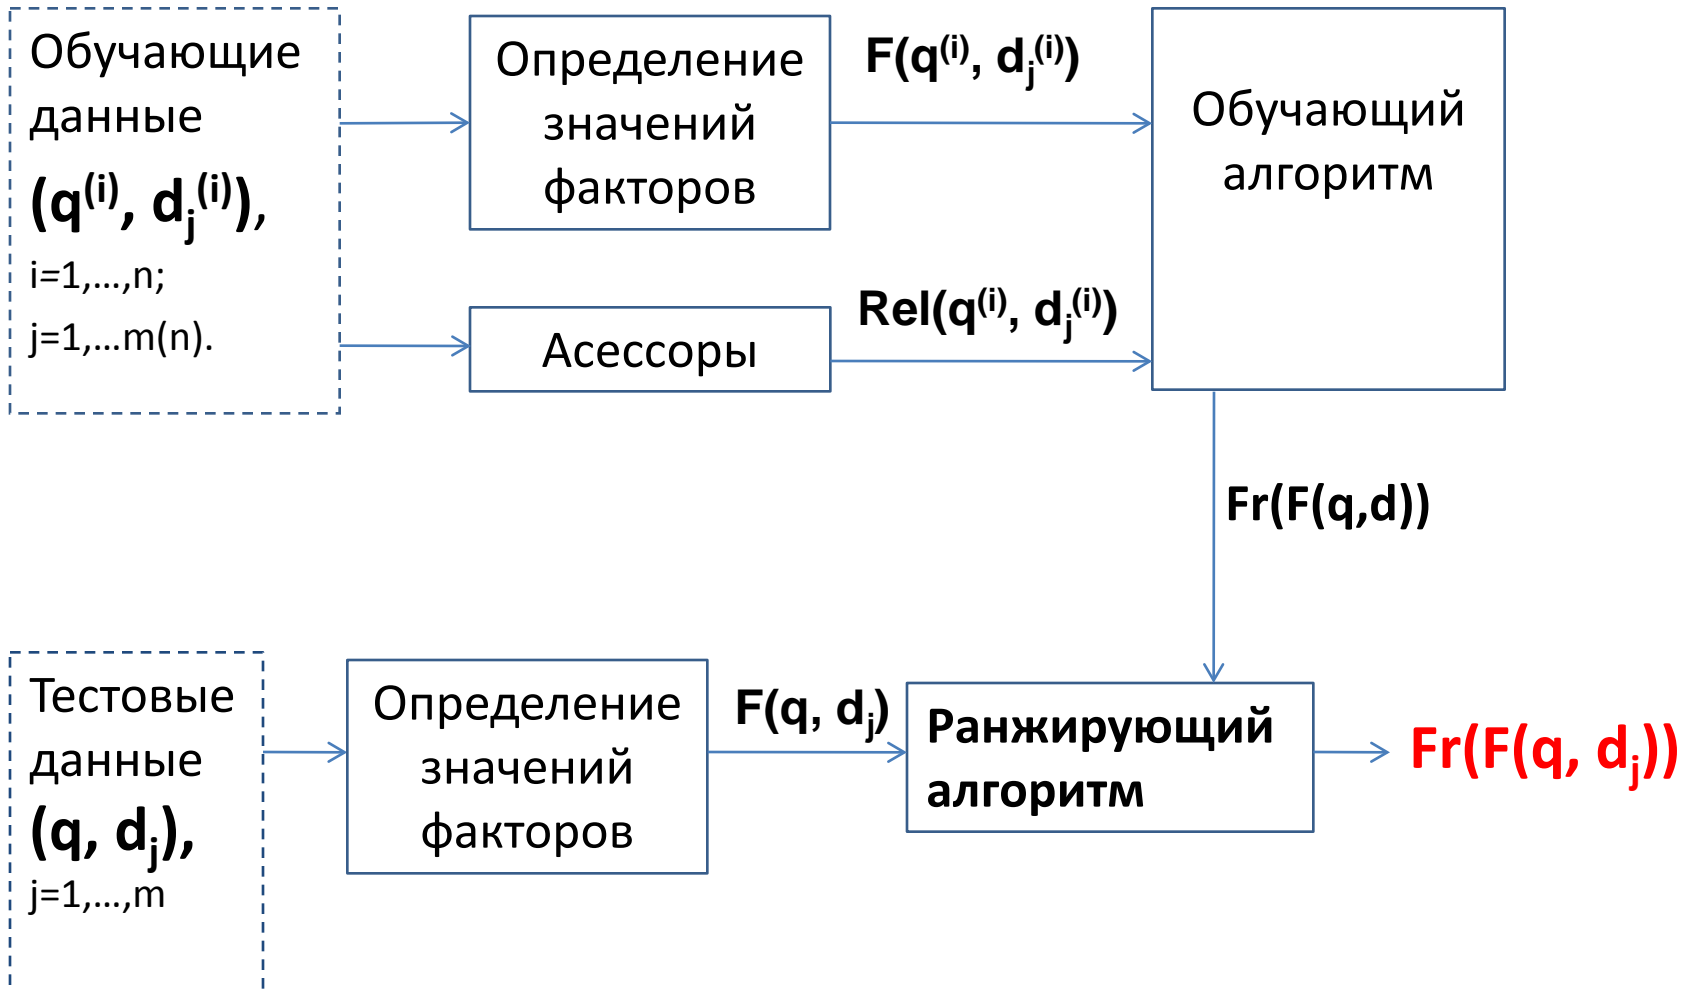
Обучающие данные
$(q^{(i)}, d_j^{(i)})$,
i=1,…,n;
j=1,…m(n).

Определение значений факторов

$F(q^{(i)}, d_j^{(i)})$

Обучающий алгоритм

Асессоры

$Rel(q^{(i)}, d_j^{(i)})$

Fr(F(q,d))

Тестовые данные
$(q, d_j)$,
j=1,…,m

Определение значений факторов

$F(q, d_j)$

Ранжирующий алгоритм

$Fr(F(q, d_j))$